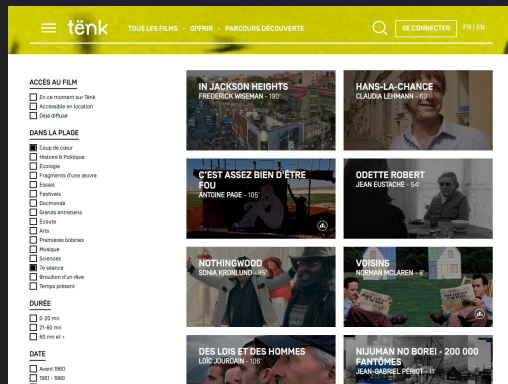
tënk
TOUS LES FILMS · OFFRIR · PARCOURS DÉCOUVERTE
SE CONNECTER FR | EN

ACCÈS AU FILM
En ce moment sur Tënk
Accessible en location
Déjà diffusé

DANS LA PLAGE
Coup de cœur
Histoire & Politique
Ecologie
Fragments d'une œuvre
Essais
Festivals
Docmonde
Grands entretiens
Ecoute
Arts
Premières bobines
Musique
Sciences
7e silence
Brouillon d'un rêve
Temps présent

DURÉE
0-20 mn
21-60 mn
60 mn et +

DATE
Avant 1960
1961 - 1980

IN JACKSON HEIGHTS
FREDERICK WISEMAN · 190'

HANS-LA-CHANCE
CLAUDIA LEHMANN · 60'

C'EST ASSEZ BIEN D'ÊTRE FOU
ANTOINE PAGE · 105'

ODETTE ROBERT
JEAN EUSTACHE · 54'

NOTHINGWOOD
SONIA KRONLUND · 86'

VOISINS
NORMAN MCLAREN · 8'

DES LOIS ET DES HOMMES
LOÏC JOURDAIN · 106'

NIJUMAN NO BOREI - 200 000 FANTÔMES
JEAN-GABRIEL PÉRIOT · 11'